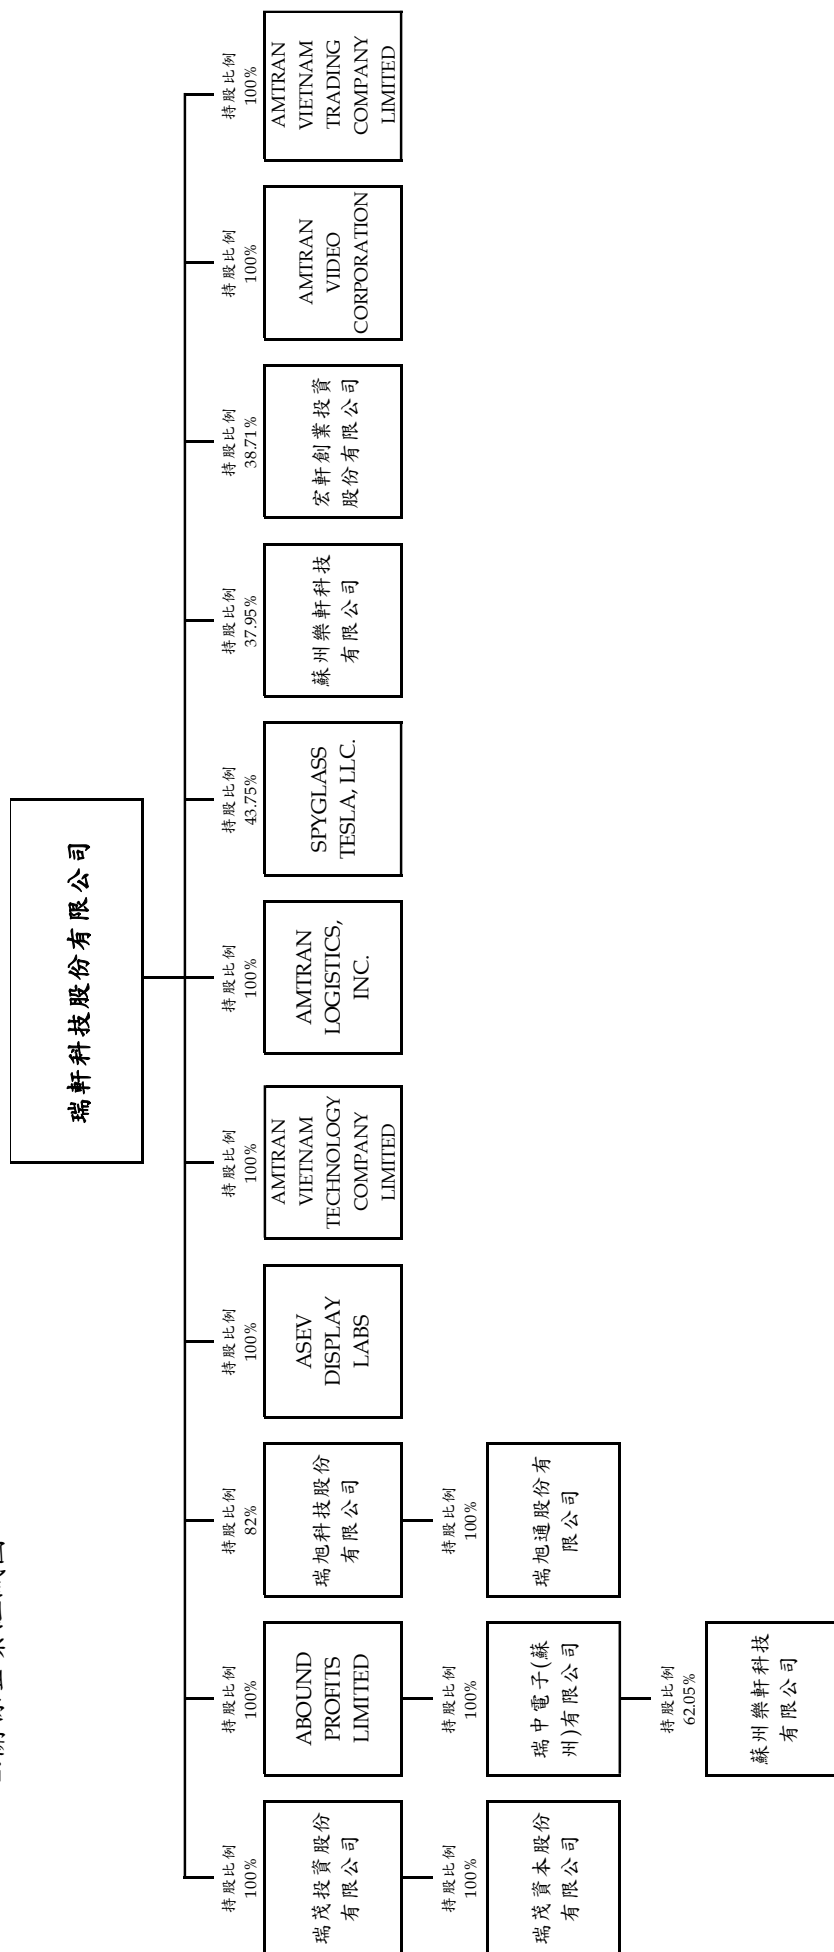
瑞軒科技股份有限公司

持股比例
100%

瑞茂投資股份有限公司

持股比例
100%

瑞茂資本股份有限公司

持股比例
100%

ABOUND PROFITS LIMITED

持股比例
100%

瑞中電子(蘇州)有限公司

持股比例
62.05%

蘇州樂軒科技有限公司

持股比例
82%

瑞旭科技股份有限公司

持股比例
100%

瑞旭通股份有限公司

持股比例
100%

ASEV DISPLAY LABS

持股比例
100%

AMTRAN VIETNAM TECHNOLOGY COMPANY LIMITED

持股比例
100%

AMTRAN LOGISTICS, INC.

持股比例
43.75%

SPYGLASS TESLA, LLC.

持股比例
37.95%

蘇州樂軒科技有限公司

持股比例
38.71%

宏軒創業投資股份有限公司

持股比例
100%

AMTRAN VIDEO CORPORATION

持股比例
100%

AMTRAN VIETNAM TRADING COMPANY LIMITED